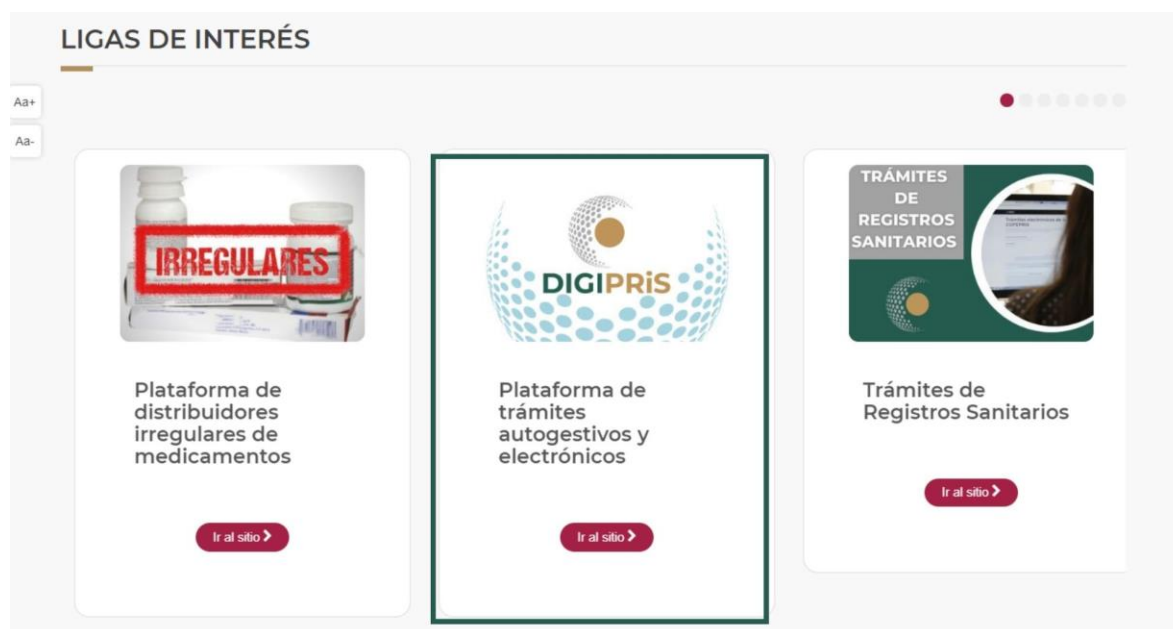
LIGAS DE INTERÉS

Aa+

Aa-

IRREGULARES

Plataforma de distribuidores irregulares de medicamentos

Ir al sitio

DIGIPRiS

Plataforma de trámites autogestivos y electrónicos

Ir al sitio

TRÁMITES DE REGISTROS SANITARIOS

Trámites de Registros Sanitarios

Ir al sitio